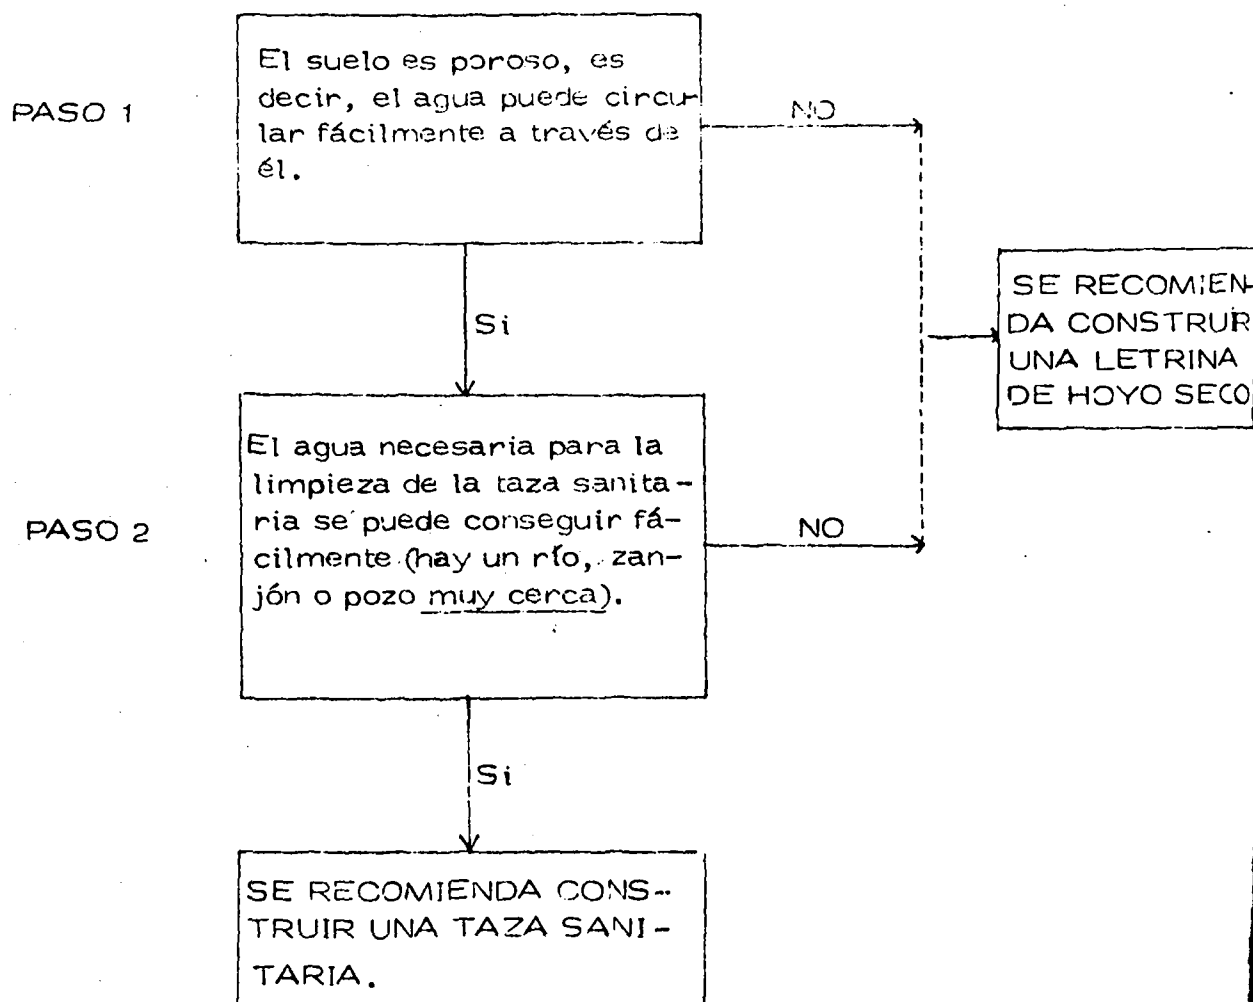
PASO 1

El suelo es poroso, es decir, el agua puede circular fácilmente a través de él.

NO

Si

SE RECOMIENDA CONSTRUIR UNA LETRINA DE HOYO SECO

PASO 2

El agua necesaria para la limpieza de la taza sanitaria se puede conseguir fácilmente (hay un río, zanjón o pozo muy cerca).

NO

Si

SE RECOMIENDA CONSTRUIR UNA TAZA SANITARIA.